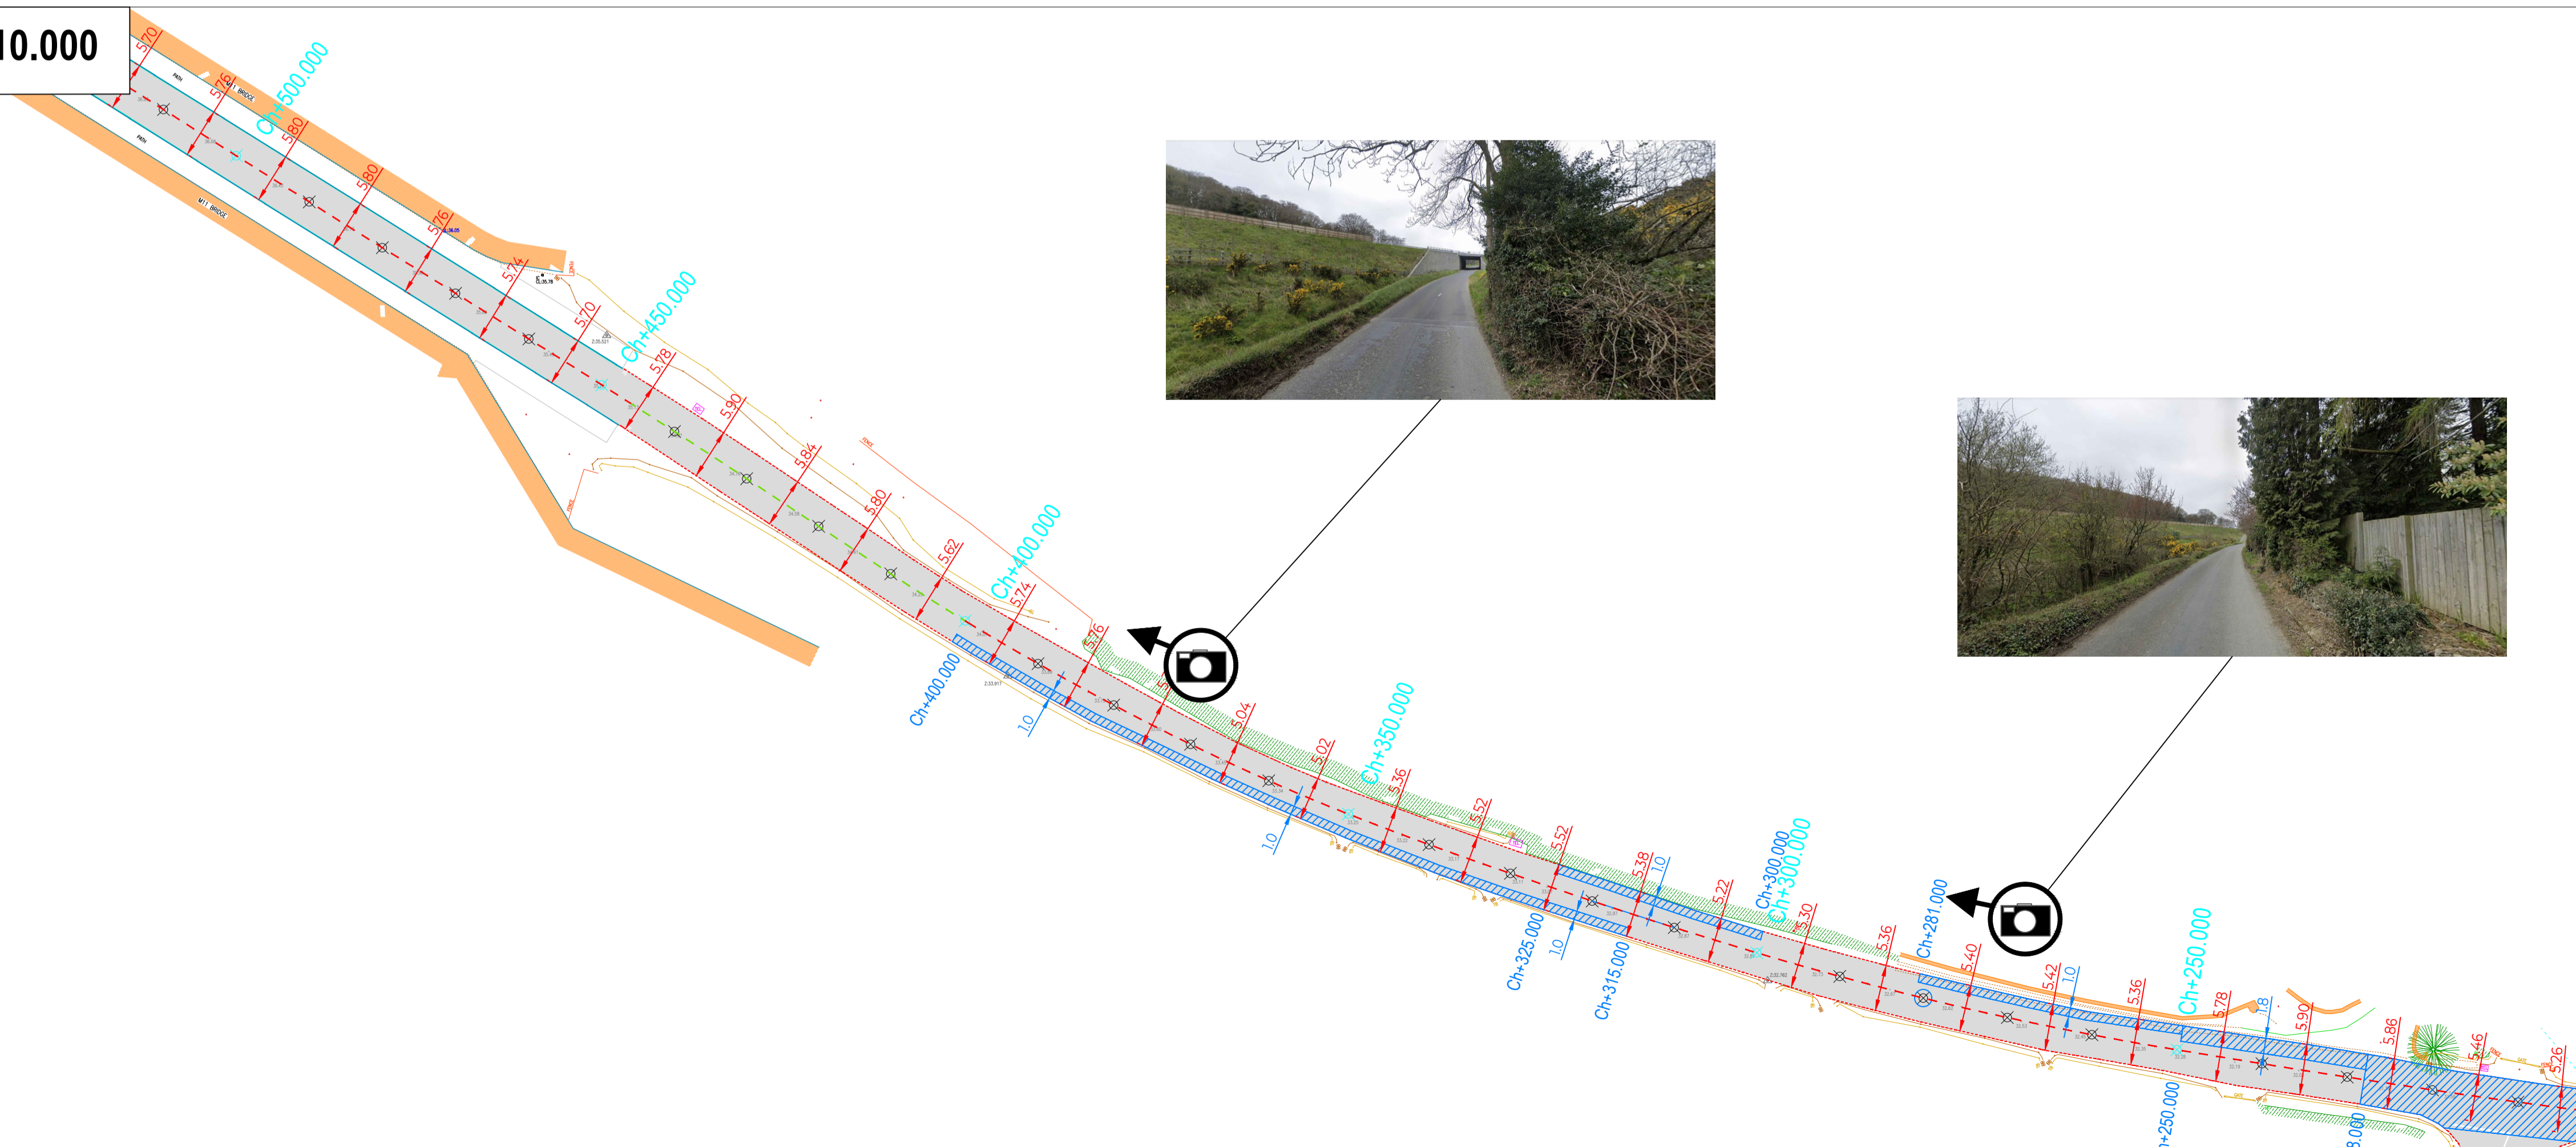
10.000

5.70
5.76
Ch+500.000
5.80
5.80
5.76
5.74
5.70
Ch+450.000
5.78
5.90
5.84
5.80
5.62
Ch+400.000
5.74
5.76
PATH
M11 BRIDGE
PATH
M11 BRIDGE
Ch+400.000
1.0
5.04
5.02
Ch+350.000
5.36
1.0
5.52
5.52
5.38
1.0
5.22
Ch+300.000
Ch+300.000
5.30
Ch+325.000
1.0
Ch+315.000
5.36
Ch+281.000
5.40
5.42
1.0
5.36
Ch+250.000
5.78
1.8
5.90
5.86
5.46
5.26
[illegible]+250.000
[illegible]8.000